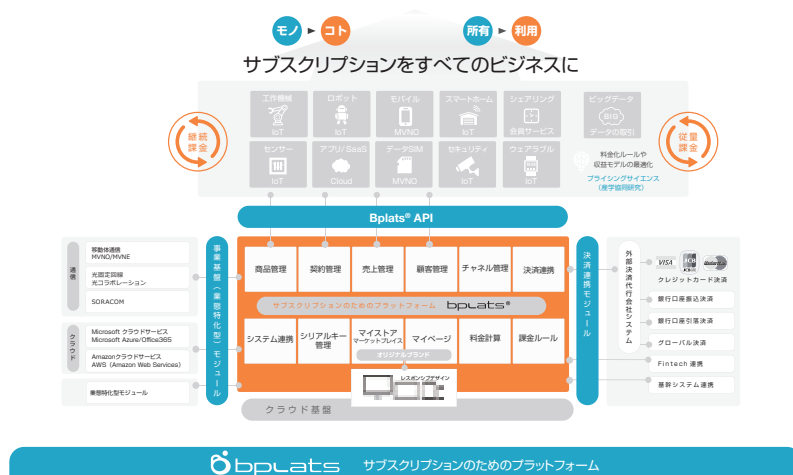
モノ ► コト　所有 ► 利用

サブスクリプションをすべてのビジネスに

継続課金

工作機械 IoT
ロボット IoT
モバイル MVNO
スマートホーム IoT
シェアリング 会員サービス
ビッグデータ BIG データの取引
センサー IoT
アプリ/SaaS Cloud
データSIM MVNO
セキュリティ IoT
ウェアラブル IoT
料金化ルールや収益モデルの最適化
プライシングサイエンス（産学協同研究）

従量課金

Bplats® API

通信
移動体通信 MVNO/MVNE
光固定回線 光コラボレーション
SORACOM

クラウド
Microsoft クラウドサービス Microsoft Azure/Office365
Amazonクラウドサービス AWS（Amazon Web Services）

業種特化型モジュール

事業基盤（業界特化型）モジュール

商品管理
契約管理
売上管理
顧客管理
チャネル管理
決済連携

サブスクリプションのためのプラットフォーム bplats®

システム連携
シリアルキー管理
マイストア マーケットプレイス
マイページ
料金計算
課金ルール

オリジナルブランド

レスポンシブデザイン

クラウド基盤

決済連携モジュール

外部決済代行会社システム
VISA JCB MasterCard
クレジットカード決済
銀行口座振込決済
銀行口座引落決済
グローバル決済
Fintech 連携
基幹システム連携

bplats　サブスクリプションのためのプラットフォーム